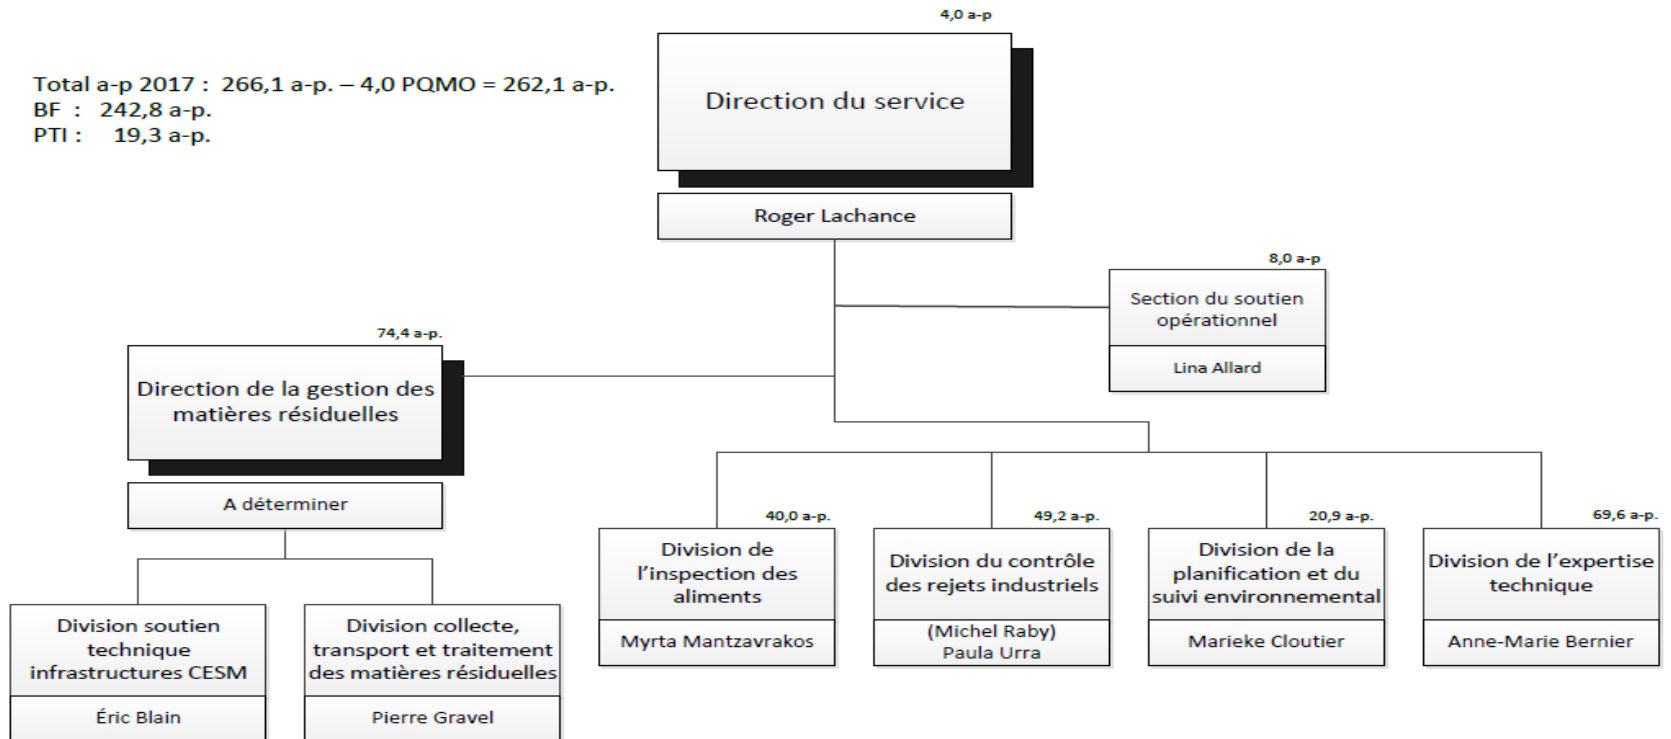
Total a-p 2017 : 266,1 a-p. – 4,0 PQMO = 262,1 a-p.
BF : 242,8 a-p.
PTI : 19,3 a-p.

4,0 a-p

Direction du service

Roger Lachance

8,0 a-p

Section du soutien opérationnel

Lina Allard

74,4 a-p.

Direction de la gestion des matières résiduelles

A déterminer

Division soutien technique infrastructures CESM

Éric Blain

Division collecte, transport et traitement des matières résiduelles

Pierre Gravel

40,0 a-p.

Division de l'inspection des aliments

Myrta Mantzavrakos

49,2 a-p.

Division du contrôle des rejets industriels

(Michel Raby)
Paula Urra

20,9 a-p.

Division de la planification et du suivi environnemental

Marieke Cloutier

69,6 a-p.

Division de l'expertise technique

Anne-Marie Bernier